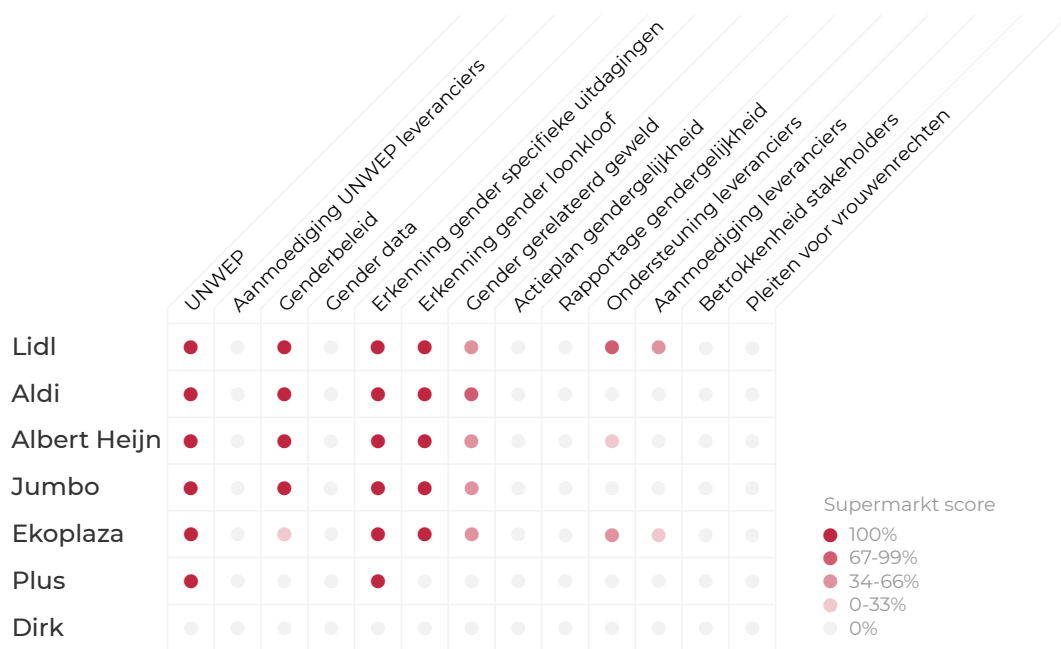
UNWEP
Aanmoediging UNWEP leveranciers
Genderbeleid
Gender data
Erkenning gender specifieke uitdagingen
Erkenning gender loonkloof
Gender gerelateerd geweld
Actieplan gendergelijkheid
Rapportage gendergelijkheid
Ondersteuning leveranciers
Aanmoediging leveranciers
Betrokkenheid stakeholders
Pleiten voor vrouwenrechten

Lidl
Aldi
Albert Heijn
Jumbo
Ekoplaza
Plus
Dirk

Supermarkt score
100%
67-99%
34-66%
0-33%
0%